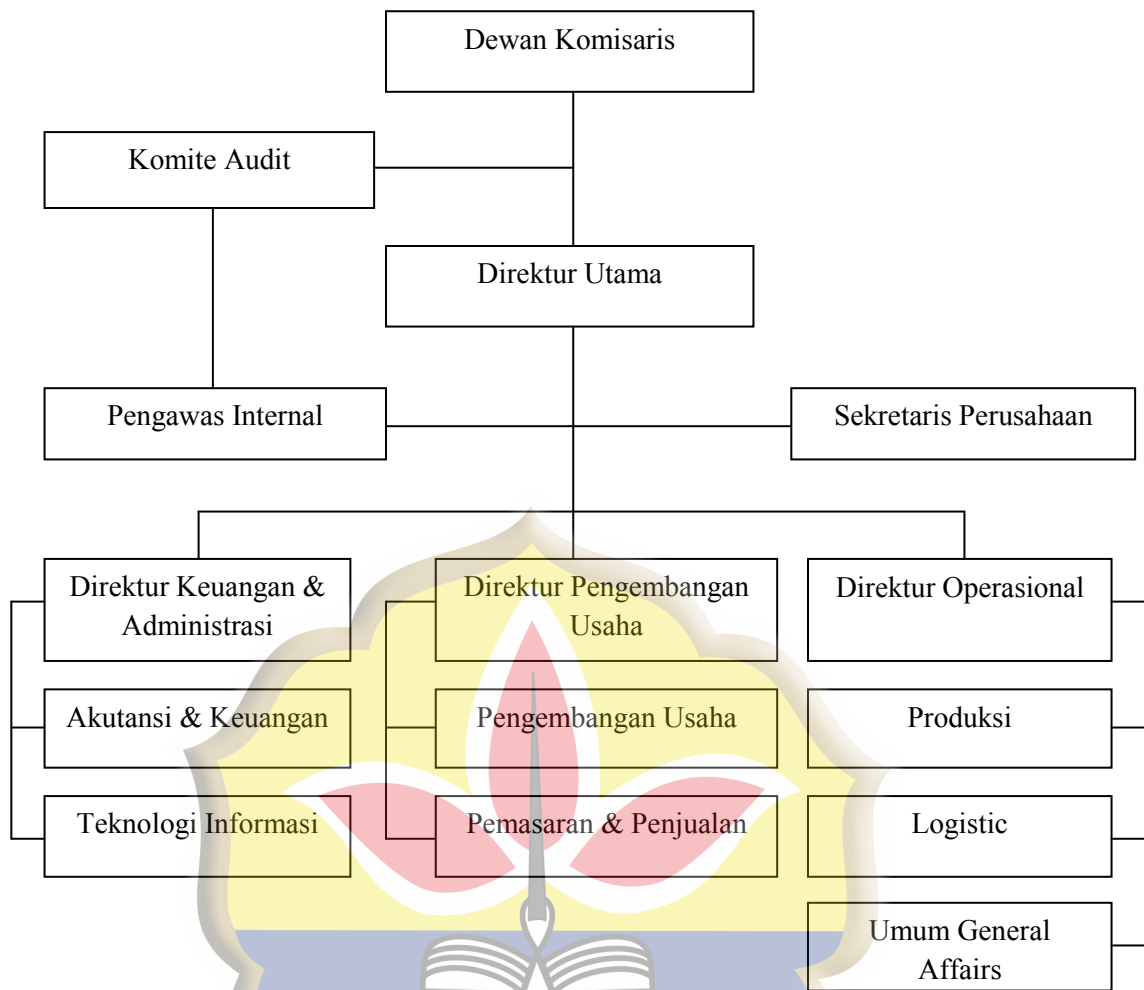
Dewan Komisaris

Komite Audit

Direktur Utama

Pengawas Internal

Sekretaris Perusahaan

Direktur Keuangan & Administrasi

Akutansi & Keuangan

Teknologi Informasi

Direktur Pengembangan Usaha

Pengembangan Usaha

Pemasaran & Penjualan

Direktur Operasional

Produksi

Logistic

Umum General Affairs